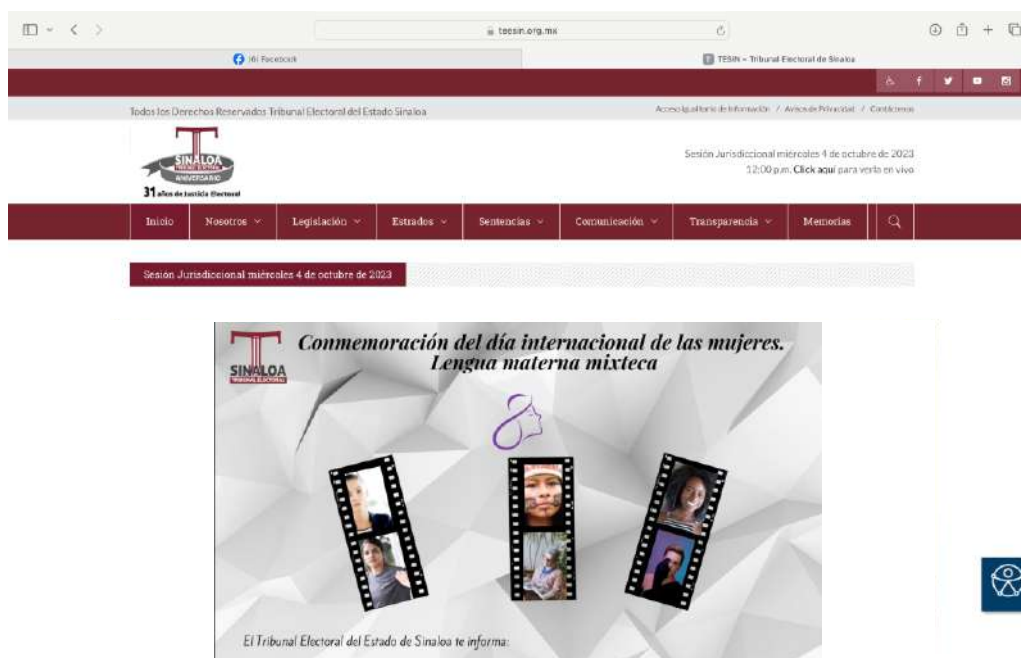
teesin.org.mx

(9) Facebook

TESIN – Tribunal Electoral de Sinaloa

Todos los Derechos Reservados Tribunal Electoral del Estado Sinaloa

Acceso Igualitario de Información / Aviso de Privacidad / Contáctenos

SINALOA
ANIVERSARIO
31 años de Justicia Electoral

Sesión Jurisdiccional miércoles 4 de octubre de 2023
12:00 p.m. Click aquí para verla en vivo

Inicio | Nosotros | Legislación | Estrados | Sentencias | Comunicación | Transparencia | Memorias

Sesión Jurisdiccional miércoles 4 de octubre de 2023

SINALOA
TRIBUNAL ELECTORAL

Conmemoración del día internacional de las mujeres.
Lengua materna mixteca

El Tribunal Electoral del Estado de Sinaloa te informa: